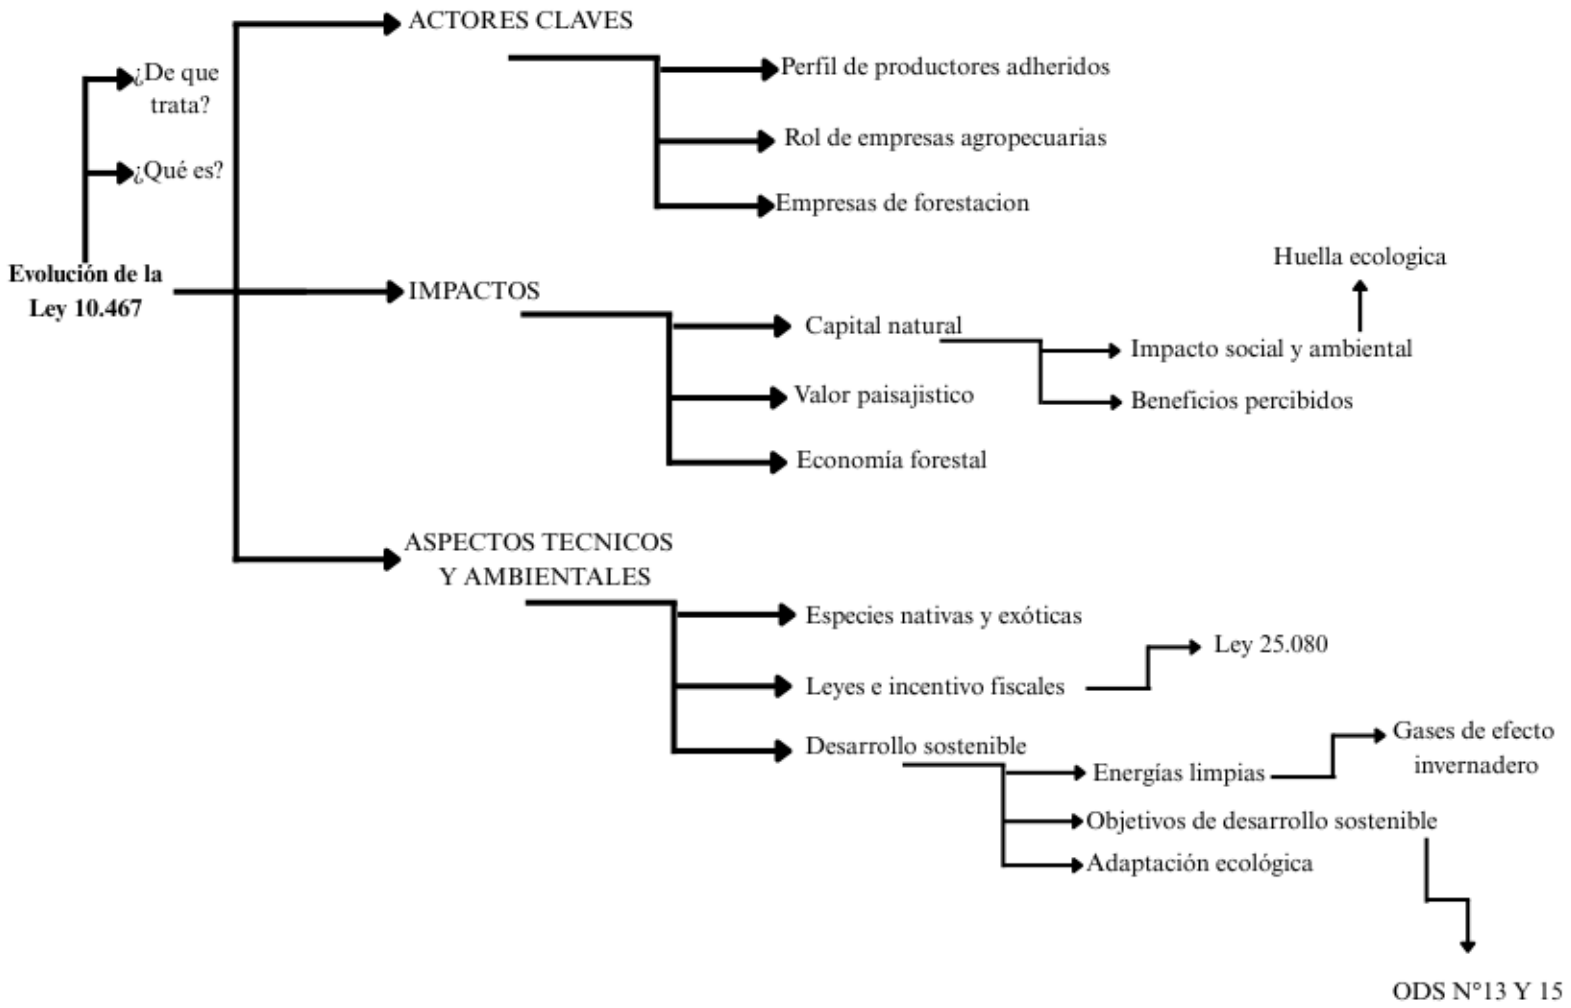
Evolución de la Ley 10.467

¿De que trata?

¿Qué es?

ACTORES CLAVES

Perfil de productores adheridos

Rol de empresas agropecuarias

Empresas de forestacion

IMPACTOS

Capital natural

Impacto social y ambiental

Huella ecologica

Beneficios percibidos

Valor paisajistico

Economía forestal

ASPECTOS TECNICOS Y AMBIENTALES

Especies nativas y exóticas

Leyes e incentivo fiscales

Ley 25.080

Desarrollo sostenible

Energías limpias

Gases de efecto invernadero

Objetivos de desarrollo sostenible

ODS N°13 Y 15

Adaptación ecológica